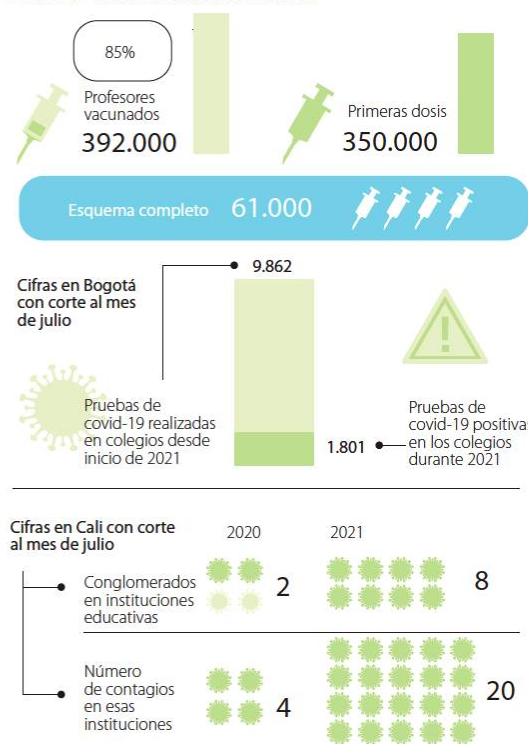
85%

Profesores vacunados
392.000

Primeras dosis
350.000

Esquema completo 61.000

Cifras en Bogotá con corte al mes de julio

9.862

Pruebas de covid-19 realizadas en colegios desde inicio de 2021

1.801

Pruebas de covid-19 positiva en los colegios durante 2021

Cifras en Cali con corte al mes de julio

2020

2021

Conglomerados en instituciones educativas

2

8

Número de contagios en esas instituciones

4

20